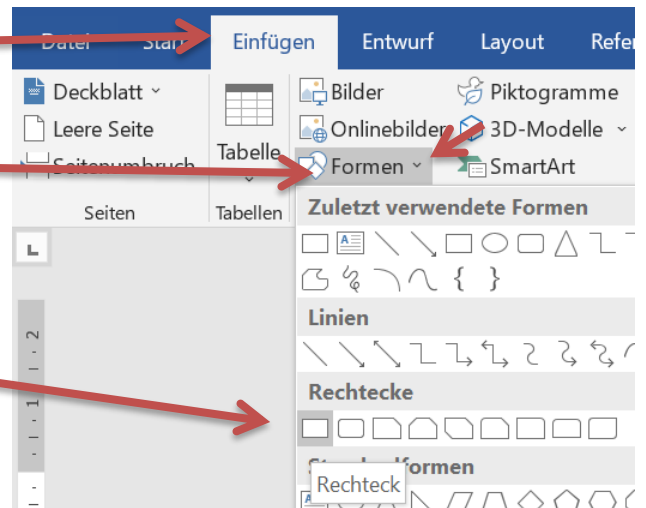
Datei Start Einfügen Entwurf Layout Refer

Deckblatt ˅
Leere Seite
Seitenumbruch
Seiten

Tabelle
Tabellen

Bilder
Onlinebilder
Formen ˅

Piktogramme
3D-Modelle ˅
SmartArt

Zuletzt verwendete Formen

Linien

Rechtecke

Standardformen

Rechteck

2
1